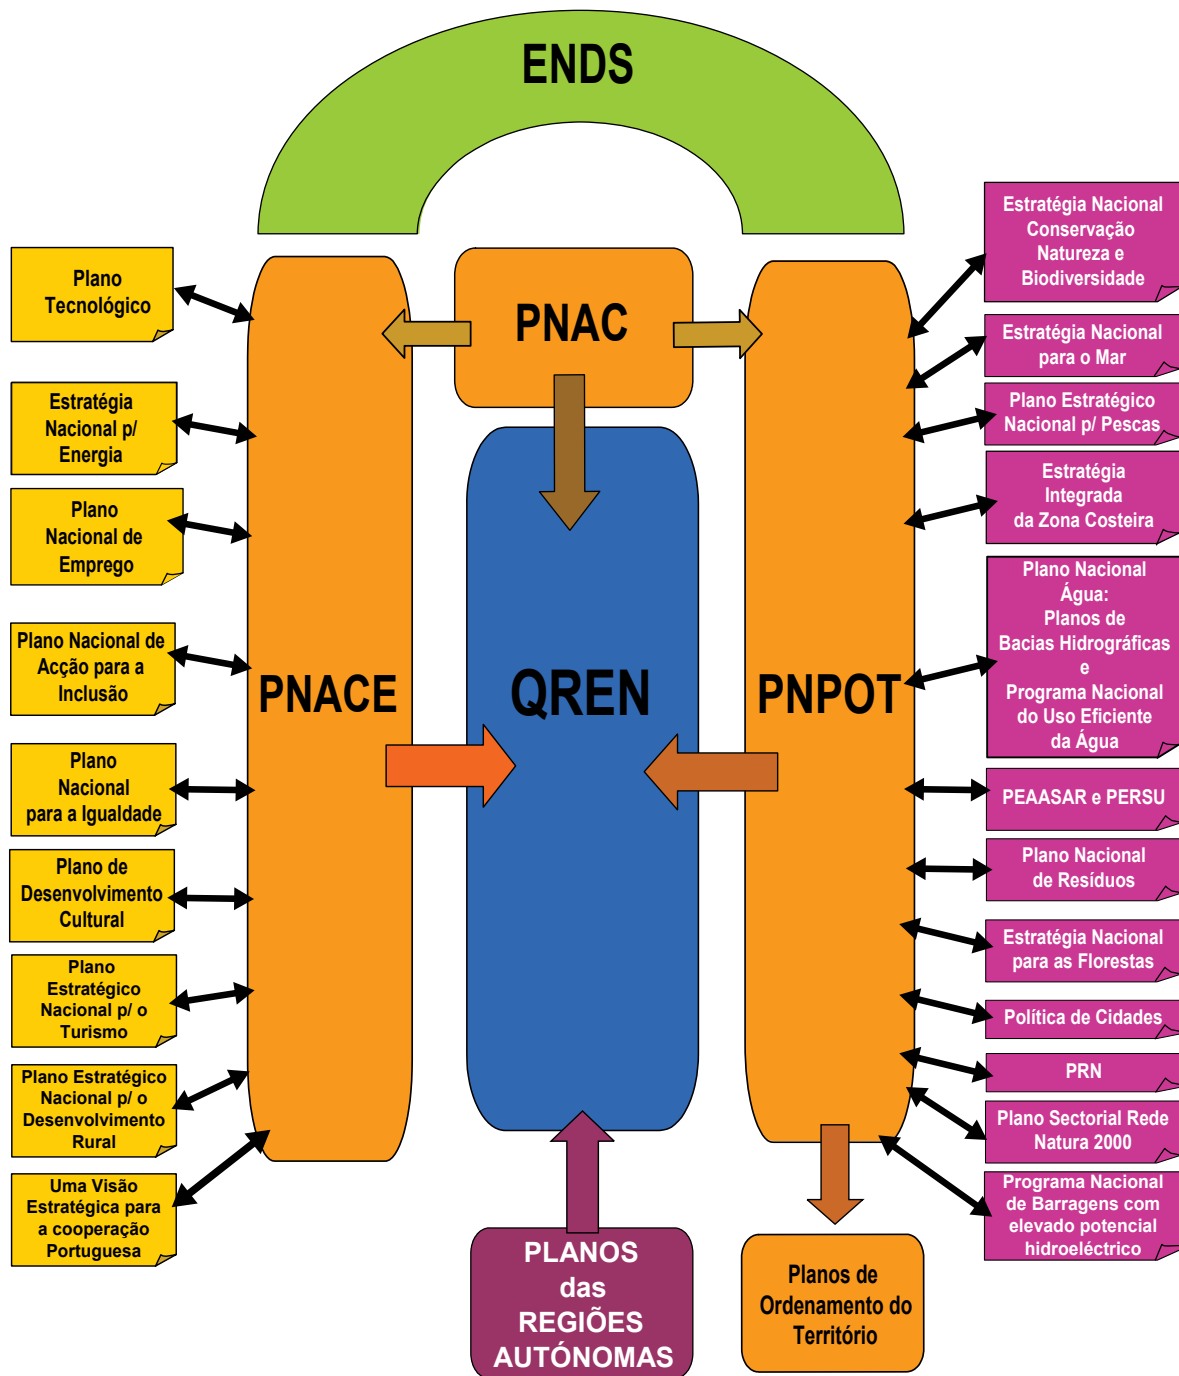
ENDS

Plano Tecnológico

Estratégia Nacional p/ Energia

Plano Nacional de Emprego

Plano Nacional de Acção para a Inclusão

Plano Nacional para a Igualdade

Plano de Desenvolvimento Cultural

Plano Estratégico Nacional p/ o Turismo

Plano Estratégico Nacional p/ o Desenvolvimento Rural

Uma Visão Estratégica para a cooperação Portuguesa

PNAC

PNACE

QREN

PNPOT

Estratégia Nacional Conservação Natureza e Biodiversidade

Estratégia Nacional para o Mar

Plano Estratégico Nacional p/ Pescas

Estratégia Integrada da Zona Costeira

Plano Nacional Água: Planos de Bacias Hidrográficas e Programa Nacional do Uso Eficiente da Água

PEAASAR e PERSU

Plano Nacional de Resíduos

Estratégia Nacional para as Florestas

Política de Cidades

PRN

Plano Sectorial Rede Natura 2000

Programa Nacional de Barragens com elevado potencial hidroeléctrico

PLANOS das REGIÕES AUTÓNOMAS

Planos de Ordenamento do Território